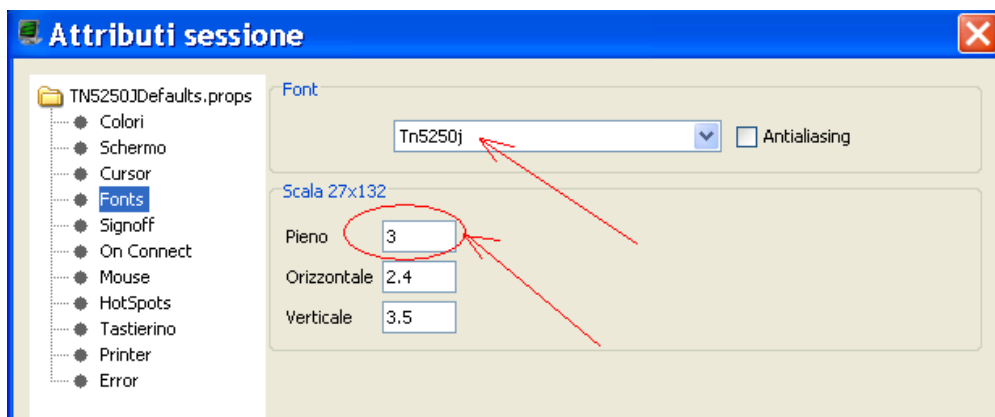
Attributi sessione

TN5250JDefaults.props
Colori
Schermo
Cursor
Fonts
Signoff
On Connect
Mouse
HotSpots
Tastierino
Printer
Error

Font
Tn5250j
Antialiasing

Scala 27x132
Pieno 3
Orizzontale 2.4
Verticale 3.5